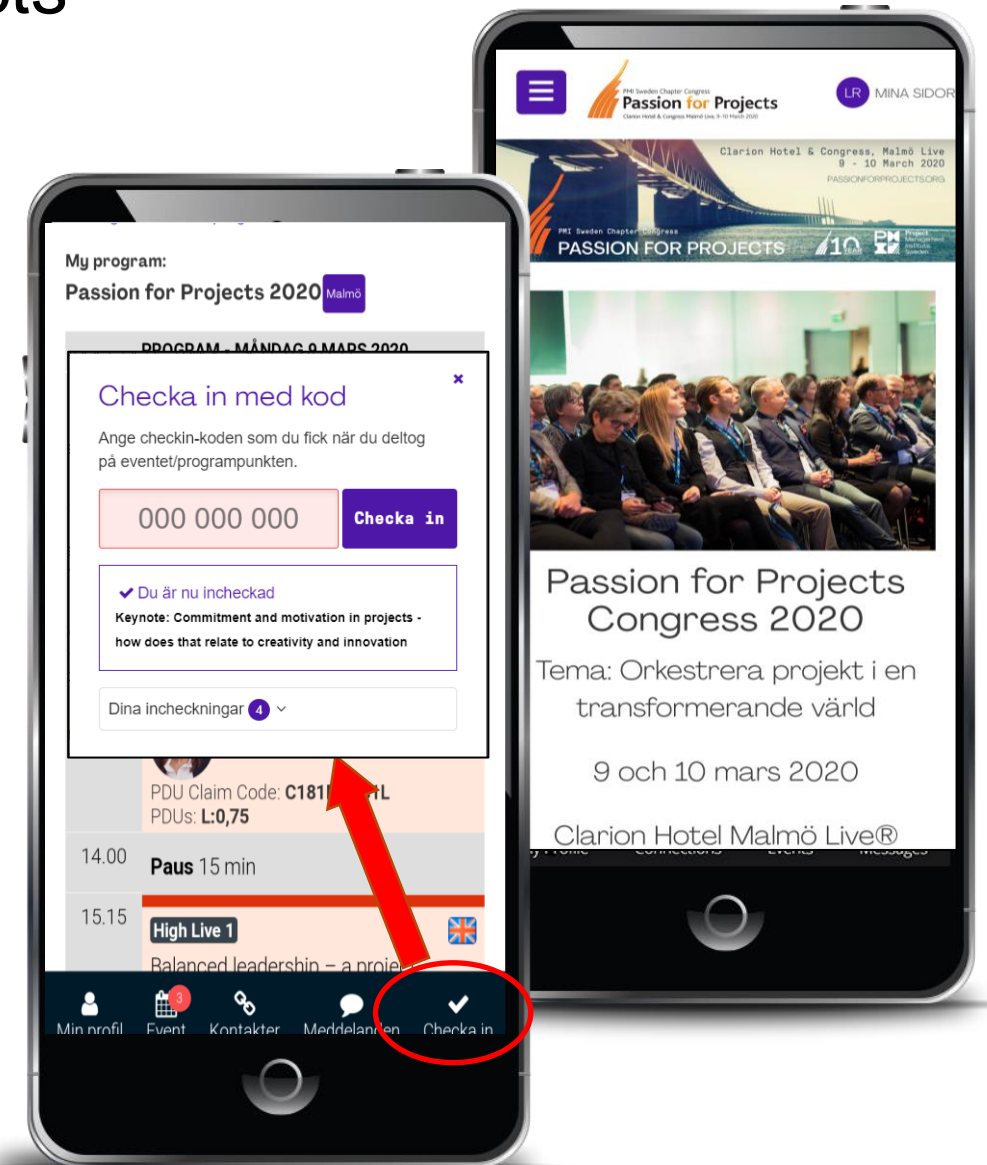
ots

PMI Sweden Chapter Congress
Passion for Projects
Clarion Hotel & Congress Malmö Live, 9-10 March 2020

LR MINA SIDOR

Clarion Hotel & Congress, Malmö Live
9 - 10 March 2020
PASSIONFORPROJECTS.ORG

PMI Sweden Chapter Congress
PASSION FOR PROJECTS 10

Passion for Projects Congress 2020

Tema: Orkestrera projekt i en transformerande värld

9 och 10 mars 2020

Clarion Hotel Malmö Live®

My program:
Passion for Projects 2020 Malmö

PROGRAM - MÅNDAG 9 MARS 2020

Checka in med kod ×

Ange checkin-koden som du fick när du deltog på eventet/programpunkten.

000 000 000 Checka in

✔ Du är nu incheckad
Keynote: Commitment and motivation in projects - how does that relate to creativity and innovation

Dina incheckningar 4

PDU Claim Code: C181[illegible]L
PDUs: L:0,75

14.00 Paus 15 min

15.15 High Live 1

Balanced leadership – a proje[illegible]

Min profil Event 3 Kontakter Meddelanden Checka in